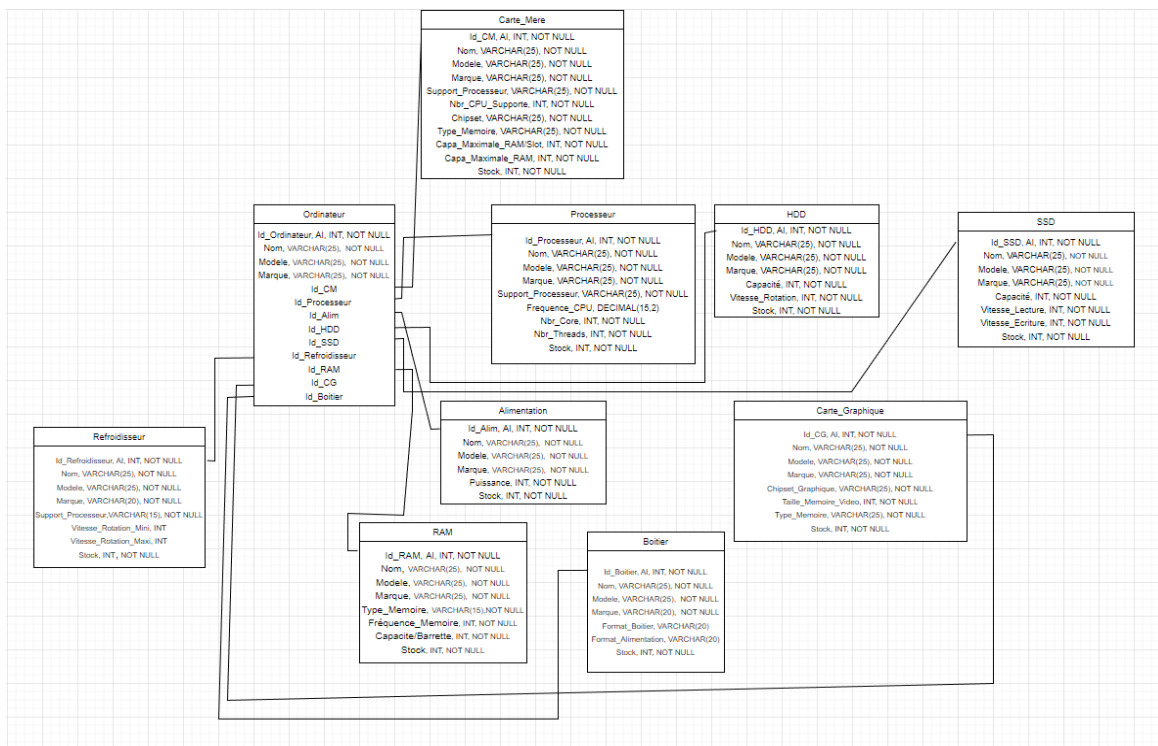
Carte_Mere

Id_CM, AI, INT, NOT NULL
Nom, VARCHAR(25), NOT NULL
Modele, VARCHAR(25), NOT NULL
Marque, VARCHAR(25), NOT NULL
Support_Processeur, VARCHAR(25), NOT NULL
Nbr_CPU_Supporte, INT, NOT NULL
Chipset, VARCHAR(25), NOT NULL
Type_Memoire, VARCHAR(25), NOT NULL
Capa_Maximale_RAM/Slot, INT, NOT NULL
Capa_Maximale_RAM, INT, NOT NULL
Stock, INT, NOT NULL

Ordinateur

Id_Ordinateur, AI, INT, NOT NULL
Nom, VARCHAR(25), NOT NULL
Modele, VARCHAR(25), NOT NULL
Marque, VARCHAR(25), NOT NULL
Id_CM
Id_Processeur
Id_Alim
Id_HDD
Id_SSD
Id_Refroidisseur
Id_RAM
Id_CG
Id_Boitier

Processeur

Id_Processeur, AI, INT, NOT NULL
Nom, VARCHAR(25), NOT NULL
Modele, VARCHAR(25), NOT NULL
Marque, VARCHAR(25), NOT NULL
Support_Processeur, VARCHAR(25), NOT NULL
Frequence_CPU, DECIMAL(15,2)
Nbr_Core, INT, NOT NULL
Nbr_Threads, INT, NOT NULL
Stock, INT, NOT NULL

HDD

Id_HDD, AI, INT, NOT NULL
Nom, VARCHAR(25), NOT NULL
Modele, VARCHAR(25), NOT NULL
Marque, VARCHAR(25), NOT NULL
Capacité, INT, NOT NULL
Vitesse_Rotation, INT, NOT NULL
Stock, INT, NOT NULL

SSD

Id_SSD, AI, INT, NOT NULL
Nom, VARCHAR(25), NOT NULL
Modele, VARCHAR(25), NOT NULL
Marque, VARCHAR(25), NOT NULL
Capacité, INT, NOT NULL
Vitesse_Lecture, INT, NOT NULL
Vitesse_Ecriture, INT, NOT NULL
Stock, INT, NOT NULL

Refroidisseur

Id_Refroidisseur, AI, INT, NOT NULL
Nom, VARCHAR(25), NOT NULL
Modele, VARCHAR(25), NOT NULL
Marque, VARCHAR(20), NOT NULL
Support_Processeur,VARCHAR(15), NOT NULL
Vitesse_Rotation_Mini, INT
Vitesse_Rotation_Maxi, INT
Stock, INT, NOT NULL

Alimentation

Id_Alim, AI, INT, NOT NULL
Nom, VARCHAR(25), NOT NULL
Modele, VARCHAR(25), NOT NULL
Marque, VARCHAR(25), NOT NULL
Puissance, INT, NOT NULL
Stock, INT, NOT NULL

Carte_Graphique

Id_CG, AI, INT, NOT NULL
Nom, VARCHAR(25), NOT NULL
Modele, VARCHAR(25), NOT NULL
Marque, VARCHAR(25), NOT NULL
Chipset_Graphique, VARCHAR(25), NOT NULL
Taille_Memoire_Video, INT, NOT NULL
Type_Memoire, VARCHAR(25), NOT NULL
Stock, INT, NOT NULL

RAM

Id_RAM, AI, INT, NOT NULL
Nom, VARCHAR(25), NOT NULL
Modele, VARCHAR(25), NOT NULL
Marque, VARCHAR(25), NOT NULL
Type_Memoire, VARCHAR(15),NOT NULL
Fréquence_Memoire, INT, NOT NULL
Capacite/Barrette, INT, NOT NULL
Stock, INT, NOT NULL

Boitier

Id_Boitier, AI, INT, NOT NULL
Nom, VARCHAR(25), NOT NULL
Modele, VARCHAR(25), NOT NULL
Marque, VARCHAR(20), NOT NULL
Format_Boitier, VARCHAR(20)
Format_Alimentation, VARCHAR(20)
Stock, INT, NOT NULL